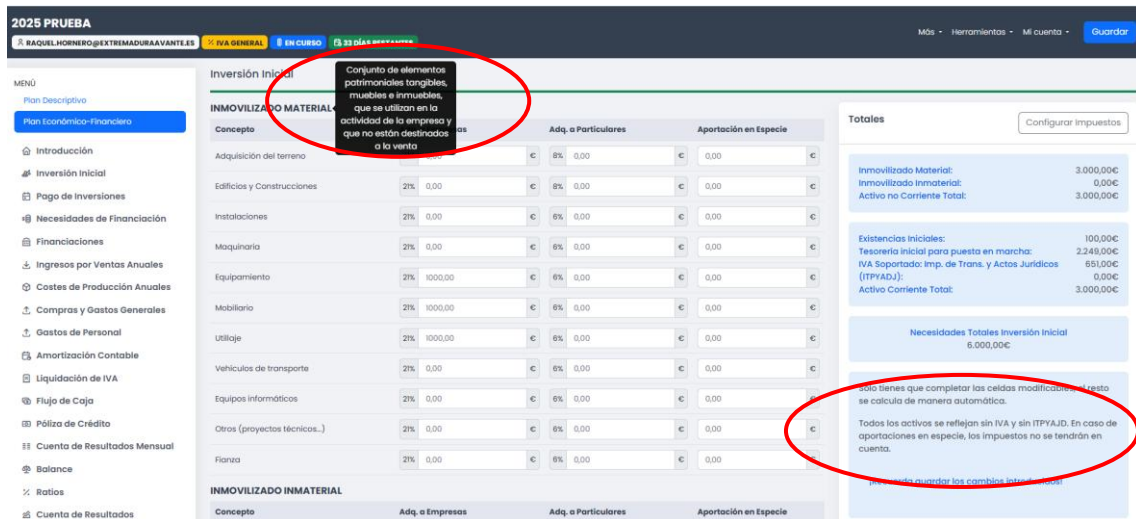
2025 PRUEBA
RAQUEL.HORNERO@EXTREMADURAAVANTE.ES IVA GENERAL EN CURSO 33 DÍAS RESTANTES

Más Herramientas Mi cuenta Guardar

MENÚ
Plan Descriptivo
Plan Económico-Financiero
Introducción
Inversión Inicial
Pago de Inversiones
Necesidades de Financiación
Financiaciones
Ingresos por Ventas Anuales
Costes de Producción Anuales
Compras y Gastos Generales
Gastos de Personal
Amortización Contable
Liquidación de IVA
Flujo de Caja
Póliza de Crédito
Cuenta de Resultados Mensual
Balance
Ratios
Cuenta de Resultados

Inversión Inicial

Conjunto de elementos patrimoniales tangibles, muebles e inmuebles, que se utilizan en la actividad de la empresa y que no están destinados a la venta

INMOVILIZADO MATERIAL

| Concepto | Adq. a Empresas | Adq. a Particulares | Aportación en Especie |
|---|---|---|---|
| Adquisición del terreno | € | 8% 0,00 € | 0,00 € |
| Edificios y Construcciones | 21% 0,00 € | 8% 0,00 € | 0,00 € |
| Instalaciones | 21% 0,00 € | 6% 0,00 € | 0,00 € |
| Maquinaria | 21% 0,00 € | 6% 0,00 € | 0,00 € |
| Equipamiento | 21% 1000,00 € | 6% 0,00 € | 0,00 € |
| Mobiliario | 21% 1000,00 € | 6% 0,00 € | 0,00 € |
| Utillaje | 21% 1000,00 € | 6% 0,00 € | 0,00 € |
| Vehículos de transporte | 21% 0,00 € | 6% 0,00 € | 0,00 € |
| Equipos informáticos | 21% 0,00 € | 6% 0,00 € | 0,00 € |
| Otros (proyectos técnicos...) | 21% 0,00 € | 6% 0,00 € | 0,00 € |
| Fianza | 21% 0,00 € | 6% 0,00 € | 0,00 € |

INMOVILIZADO INMATERIAL

| Concepto | Adq. a Empresas | Adq. a Particulares | Aportación en Especie |
|---|---|---|---|

Totales
Configurar impuestos

Inmovilizado Material: 3.000,00€
Inmovilizado Inmaterial: 0,00€
Activo no Corriente Total: 3.000,00€

Existencias iniciales: 100,00€
Tesorería inicial para puesta en marcha: 2.249,00€
IVA Soportado: 651,00€
Imp. de Trans. y Actos Jurídicos (ITPYADJ): 0,00€
Activo Corriente Total: 3.000,00€

Necesidades Totales Inversión Inicial
6.000,00€

Solo tienes que completar las celdas modificables, el resto se calcula de manera automática.

Todos los activos se reflejan sin IVA y sin ITPYAJD. En caso de aportaciones en especie, los impuestos no se tendrán en cuenta.

¡Recuerda guardar los cambios introducidos!